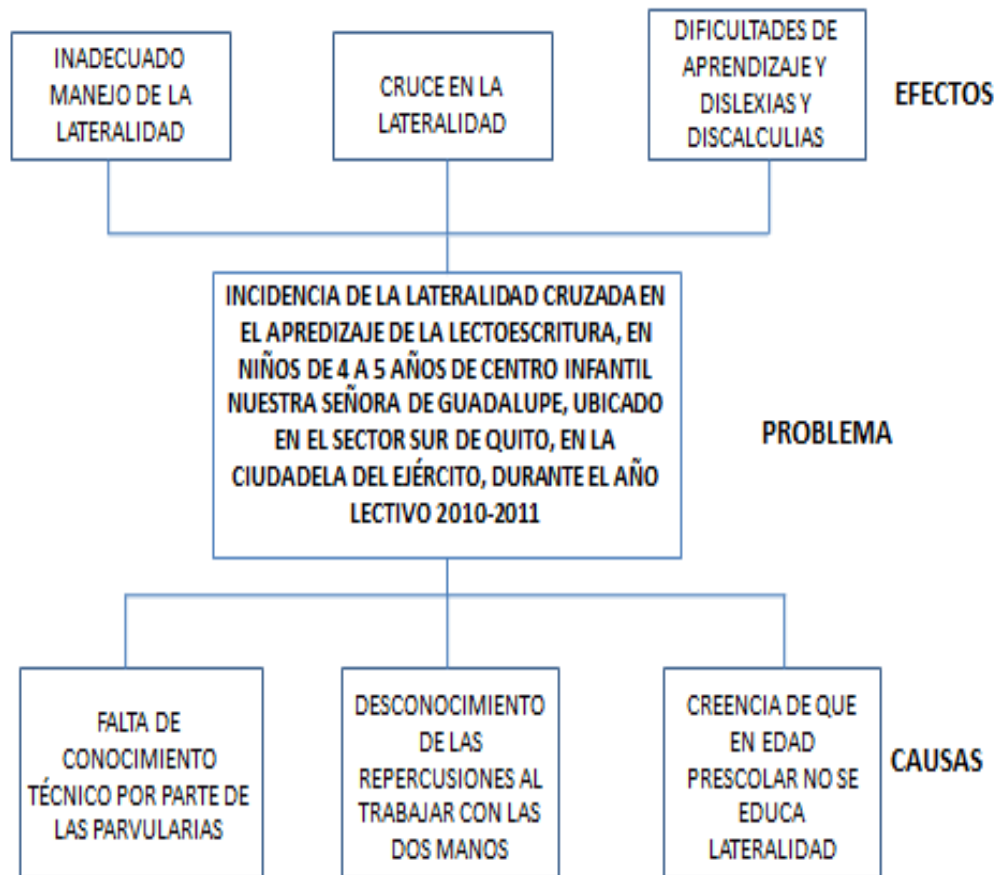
INADECUADO MANEJO DE LA LATERALIDAD

CRUCE EN LA LATERALIDAD

DIFICULTADES DE APRENDIZAJE Y DISLEXIAS Y DISCALCULIAS

EFECTOS

INCIDENCIA DE LA LATERALIDAD CRUZADA EN EL APREDIZAJE DE LA LECTOESCRITURA, EN NIÑOS DE 4 A 5 AÑOS DE CENTRO INFANTIL NUESTRA SEÑORA DE GUADALUPE, UBICADO EN EL SECTOR SUR DE QUITO, EN LA CIUDADELA DEL EJÉRCITO, DURANTE EL AÑO LECTIVO 2010-2011

PROBLEMA

FALTA DE CONOCIMIENTO TÉCNICO POR PARTE DE LAS PARVULARIAS

DESCONOCIMIENTO DE LAS REPERCUSIONES AL TRABAJAR CON LAS DOS MANOS

CREENCIA DE QUE EN EDAD PRESCOLAR NO SE EDUCA LATERALIDAD

CAUSAS